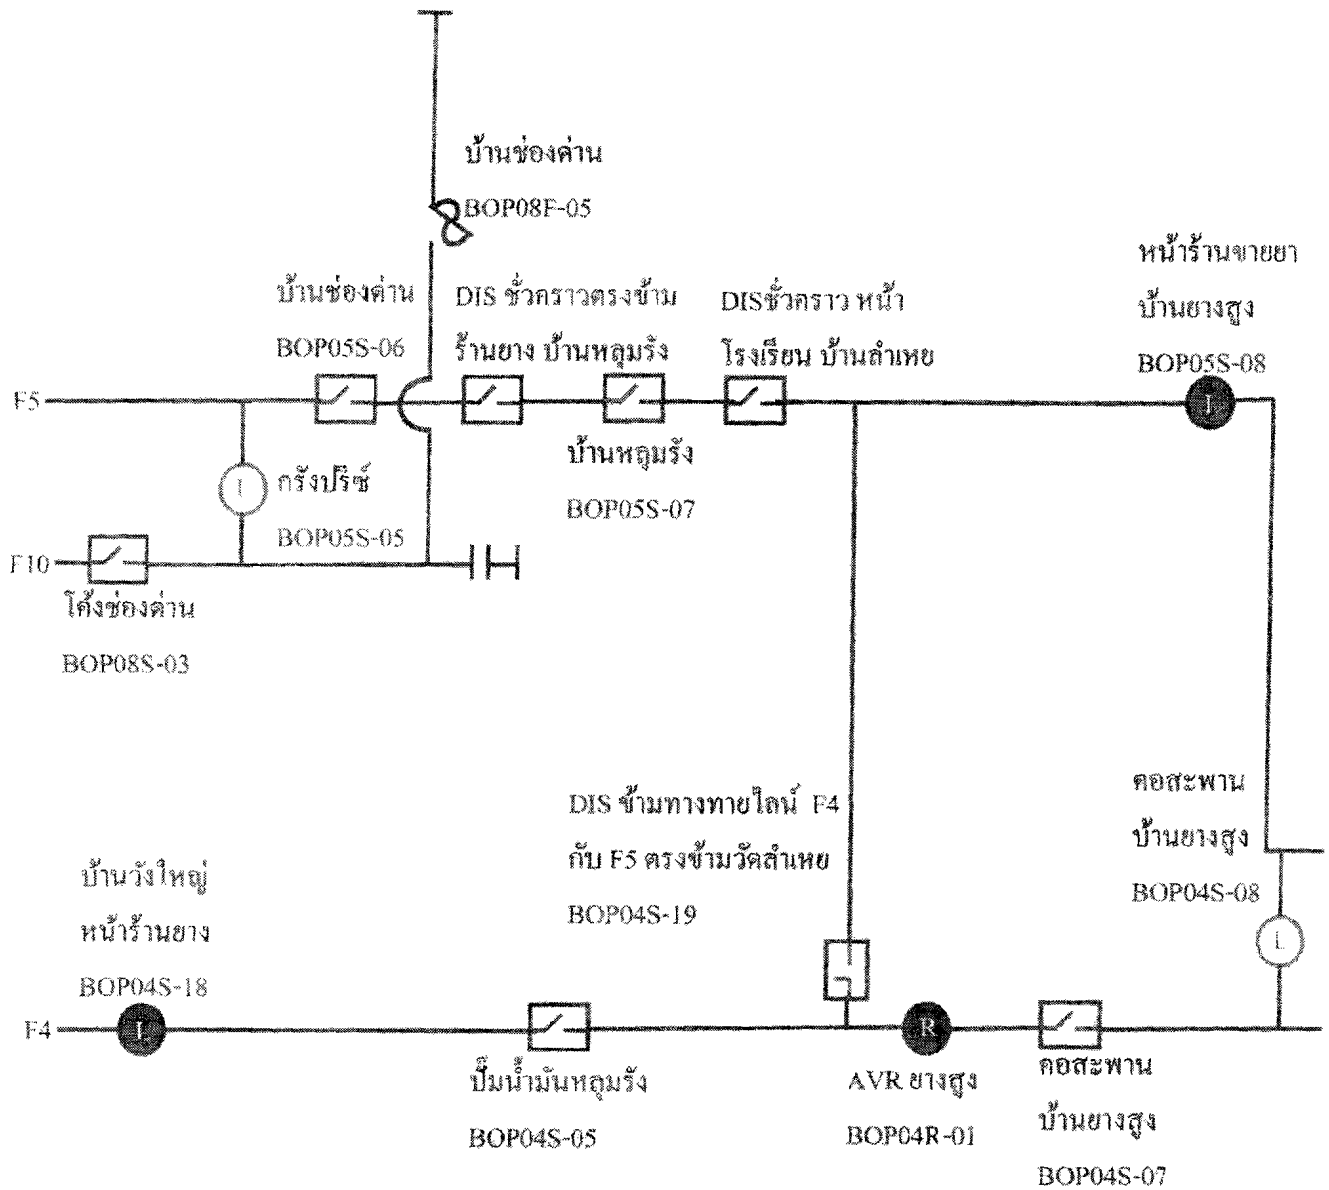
บ้านช่องด่าน
BOP08F-05

หน้าร้านขายยา
บ้านยางสูง
BOP05S-08

บ้านช่องด่าน
BOP05S-06

DIS ชั่วคราวตรงข้าม
ร้านยาง บ้านหลุมรัง

DISชั่วคราว หน้า
โรงเรียน บ้านลำเหย

F5

J

I

กรังปรีซ์
BOP05S-05

บ้านหลุมรัง
BOP05S-07

F10

โค้งช่องด่าน
BOP08S-03

DIS ข้ามทางทายไลน์ F4
กับ F5 ตรงข้ามวัดลำเหย
BOP04S-19

คอสะพาน
บ้านยางสูง
BOP04S-08

บ้านวังใหญ่
หน้าร้านยาง
BOP04S-18

L

F4

L

R

ปั๊มน้ำมันหลุมรัง
BOP04S-05

AVR ยางสูง
BOP04R-01

คอสะพาน
บ้านยางสูง
BOP04S-07